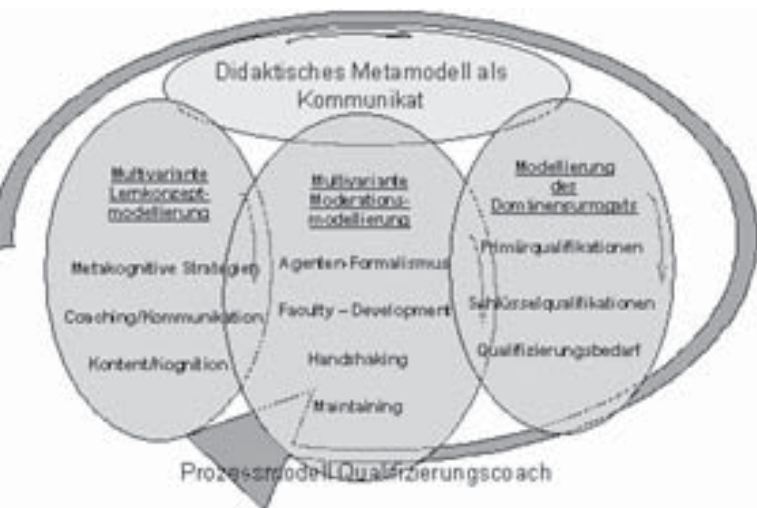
Didaktisches Metamodell als Kommunikat

Multivariante Lernkonzeptmodellierung

Metakognitive Strategien

Coaching/Kommunikation

Kontent/Kognition

Multivariante Moderationsmodellierung

Agenten-Formalismus

Faculty – Development

Handshaking

Maintaining

Modellierung der Domänensurrogate

Primärqualifikationen

Schlüsselqualifikationen

Qualifizierungsbedarf

Prozessmodell Qualifizierungscoach